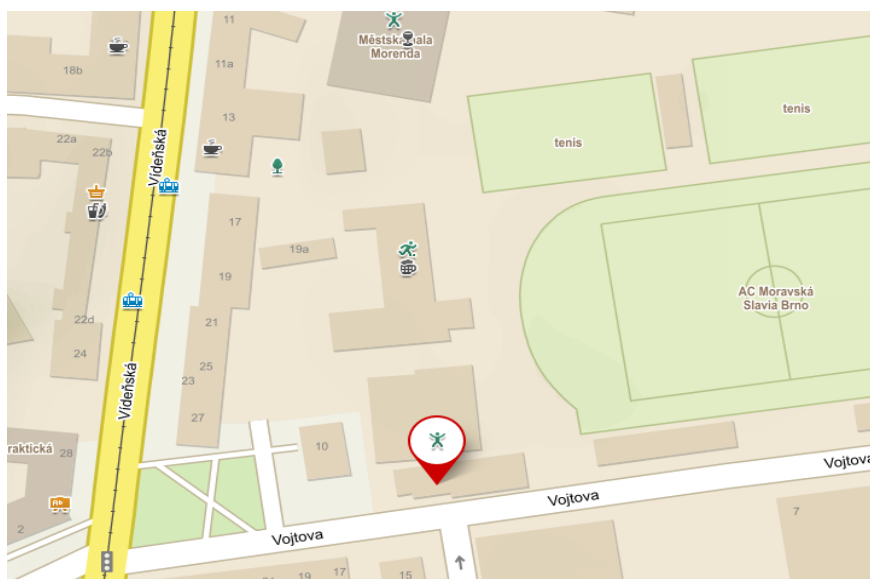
Městská hala Morenda

11

11a

18b

13

22a

22b

Vídeňská

tenis

tenis

17

19a

19

22d

24

21

25

23

27

AC Moravská Slavia Brno

Vídeňská

raktická

28

10

Vojtova

Vojtova

Vojtova

2

7

19

17

15